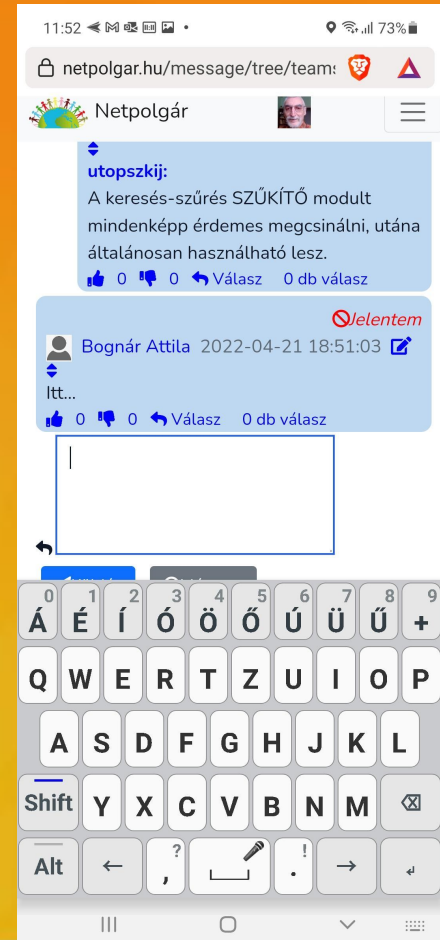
11:52 73%

netpolgar.hu/message/tree/teams

Netpolgár

utopszkij:
A keresés-szűrés SZŰKÍTŐ modult mindenképp érdemes megcsinálni, utána általánosan használható lesz.

0 0 Válasz 0 db válasz

Jelentem

Bognár Attila 2022-04-21 18:51:03

Itt...

0 0 Válasz 0 db válasz

0 1 2 3 4 5 6 7 8 9
Á É Í Ó Ö Ő Ú Ü Ű +
Q W E R T Z U I O P
A S D F G H J K L
Shift Y X C V B N M
Alt ← ? , ! . → ↵